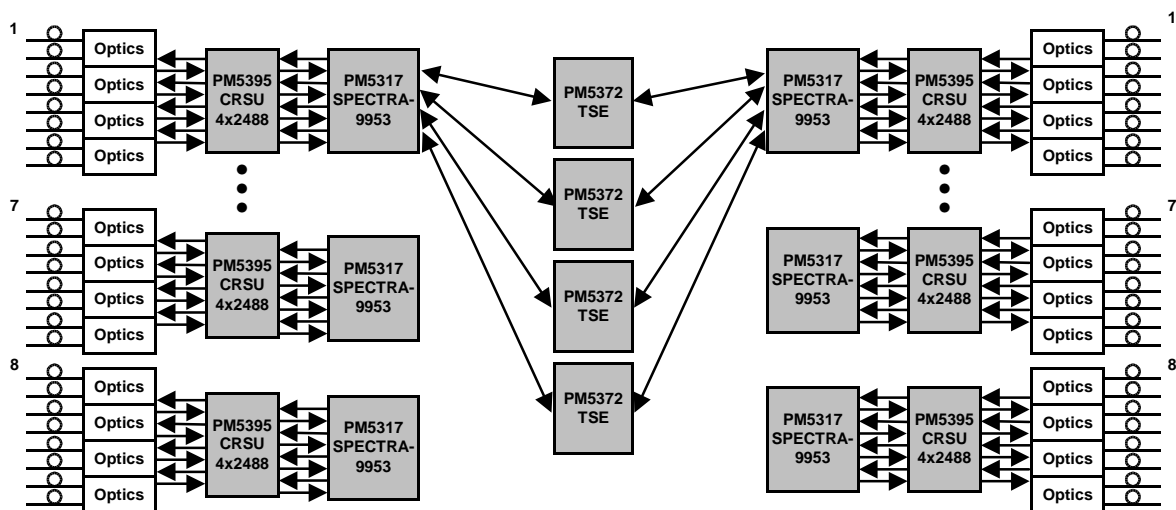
1
Optics
Optics
Optics
Optics
PM5395 CRSU 4x2488
PM5317 SPECTRA-9953

7
Optics
Optics
Optics
Optics
PM5395 CRSU 4x2488
PM5317 SPECTRA-9953

8
Optics
Optics
Optics
Optics
PM5395 CRSU 4x2488
PM5317 SPECTRA-9953

PM5372 TSE
PM5372 TSE
PM5372 TSE
PM5372 TSE

1
PM5317 SPECTRA-9953
PM5395 CRSU 4x2488
Optics
Optics
Optics
Optics

7
PM5317 SPECTRA-9953
PM5395 CRSU 4x2488
Optics
Optics
Optics
Optics

8
PM5317 SPECTRA-9953
PM5395 CRSU 4x2488
Optics
Optics
Optics
Optics